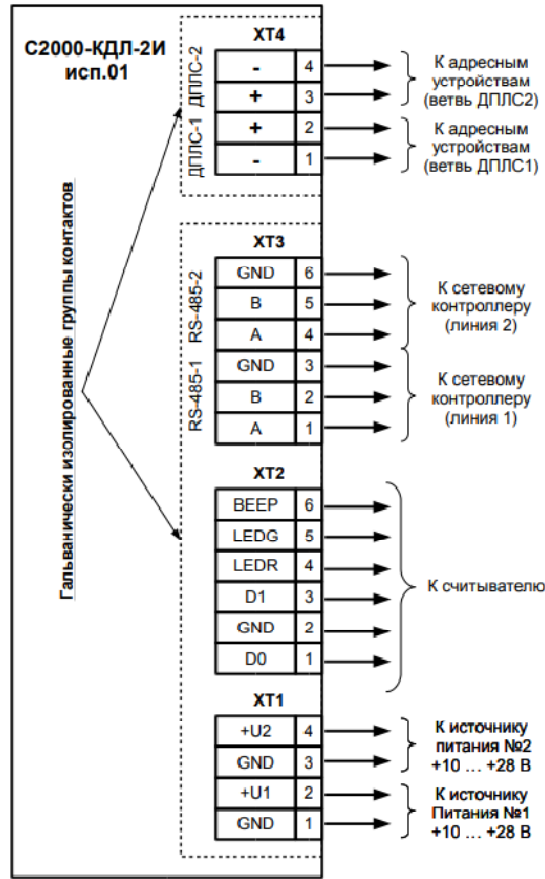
С2000-КДЛ-2И исп.01

Гальванически изолированные группы контактов

XT4

ДПЛС-2

| - | 4 |
|---|---|
| + | 3 |

ДПЛС-1

| + | 2 |
|---|---|
| - | 1 |

К адресным устройствам (ветвь ДПЛС2)

К адресным устройствам (ветвь ДПЛС1)

XT3

RS-485-2

| GND | 6 |
|---|---|
| B | 5 |
| A | 4 |

RS-485-1

| GND | 3 |
|---|---|
| B | 2 |
| A | 1 |

К сетевому контроллеру (линия 2)

К сетевому контроллеру (линия 1)

XT2

| BEEP | 6 |
|---|---|
| LEDG | 5 |
| LEDR | 4 |
| D1 | 3 |
| GND | 2 |
| D0 | 1 |

К считывателю

XT1

| +U2 | 4 |
|---|---|
| GND | 3 |
| +U1 | 2 |
| GND | 1 |

К источнику питания №2 +10 … +28 В

К источнику Питания №1 +10 … +28 В